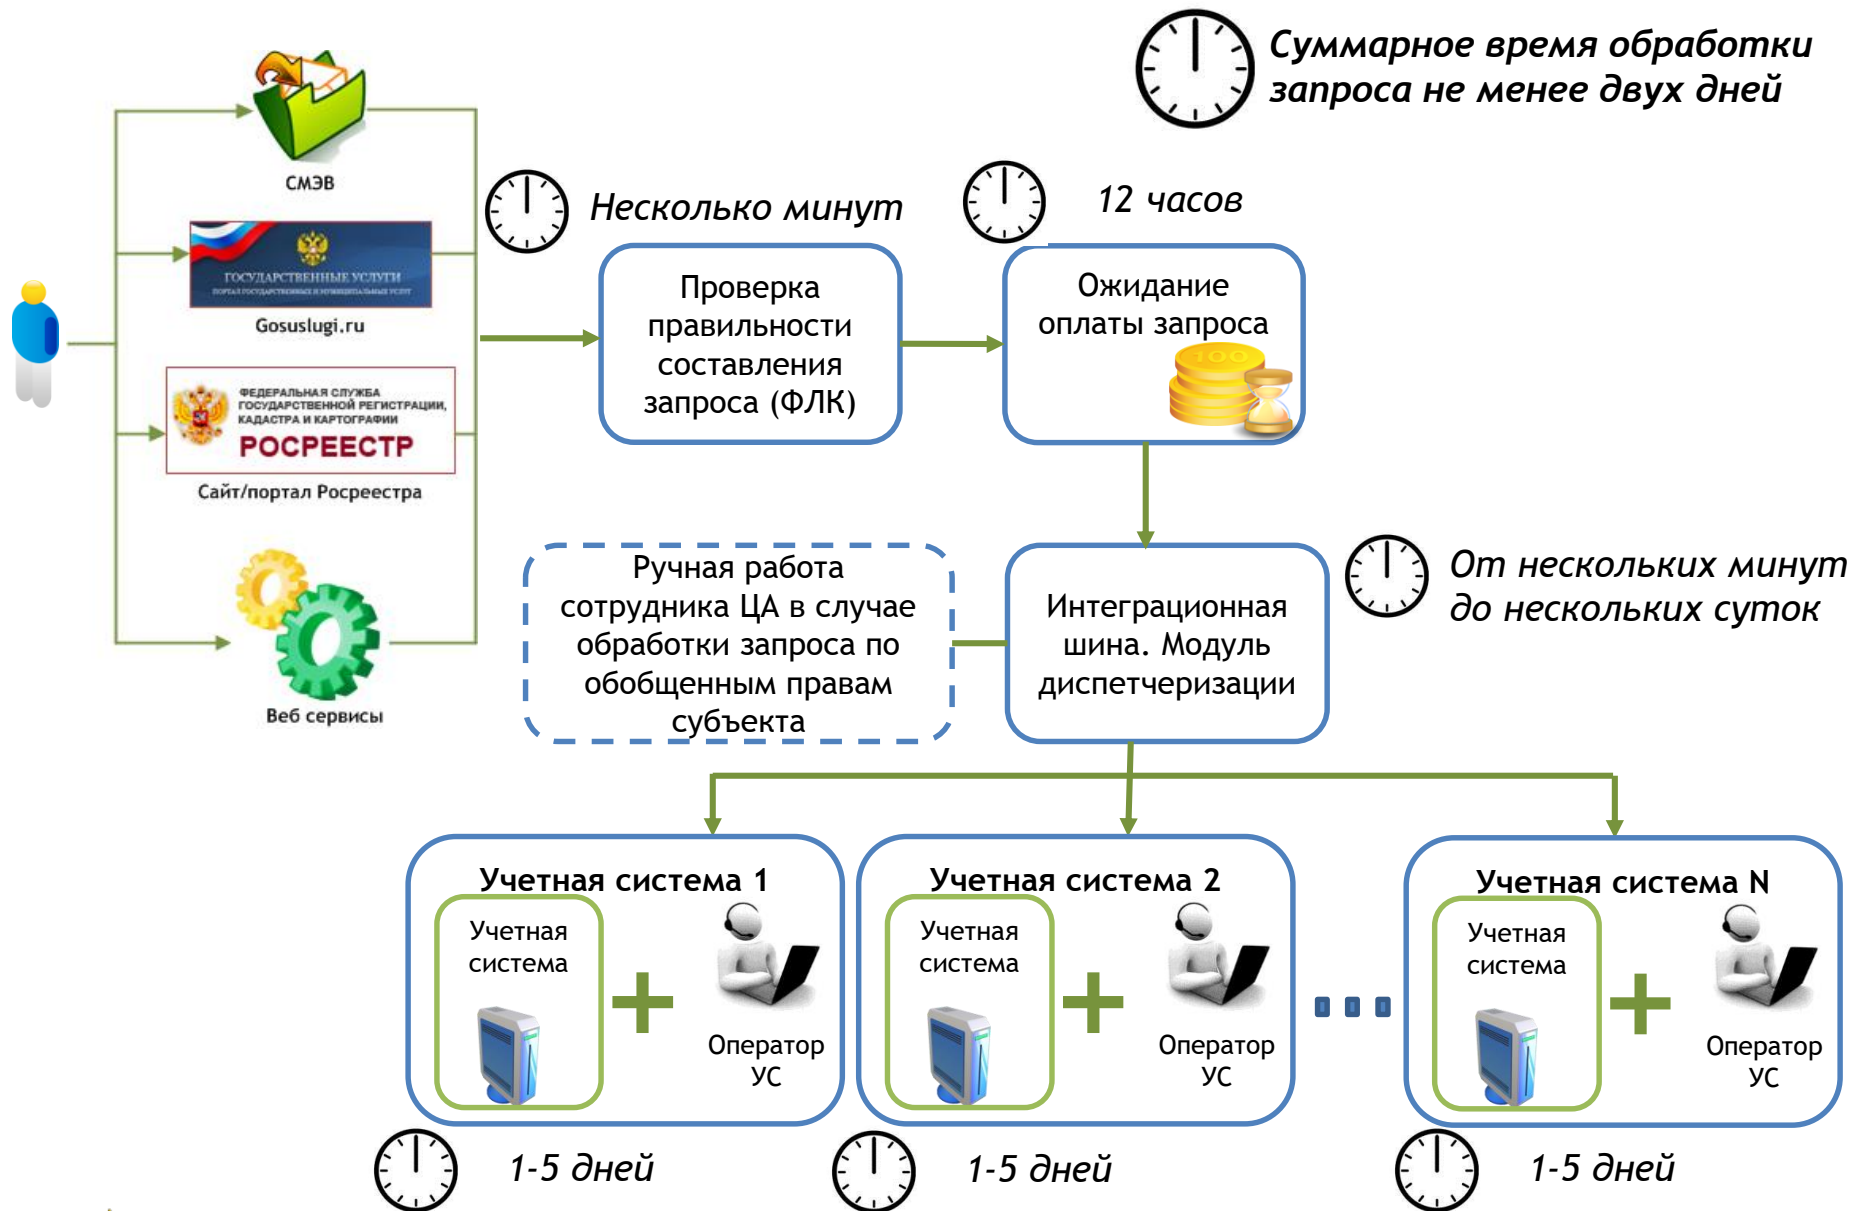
Суммарное время обработки запроса не менее двух дней

СМЭВ

ГОСУДАРСТВЕННЫЕ УСЛУГИ
ПОРТАЛ ГОСУДАРСТВЕННЫХ И МУНИЦИПАЛЬНЫХ УСЛУГ

Gosuslugi.ru

ФЕДЕРАЛЬНАЯ СЛУЖБА ГОСУДАРСТВЕННОЙ РЕГИСТРАЦИИ, КАДАСТРА И КАРТОГРАФИИ
РОСРЕЕСТР

Сайт/портал Росреестра

Веб сервисы

Несколько минут

Проверка правильности составления запроса (ФЛК)

12 часов

Ожидание оплаты запроса

Ручная работа сотрудника ЦА в случае обработки запроса по обобщенным правам субъекта

Интеграционная шина. Модуль диспетчеризации

От нескольких минут до нескольких суток

Учетная система 1

Учетная система

Оператор УС

Учетная система 2

Учетная система

Оператор УС

Учетная система N

Учетная система

Оператор УС

1-5 дней

1-5 дней

1-5 дней